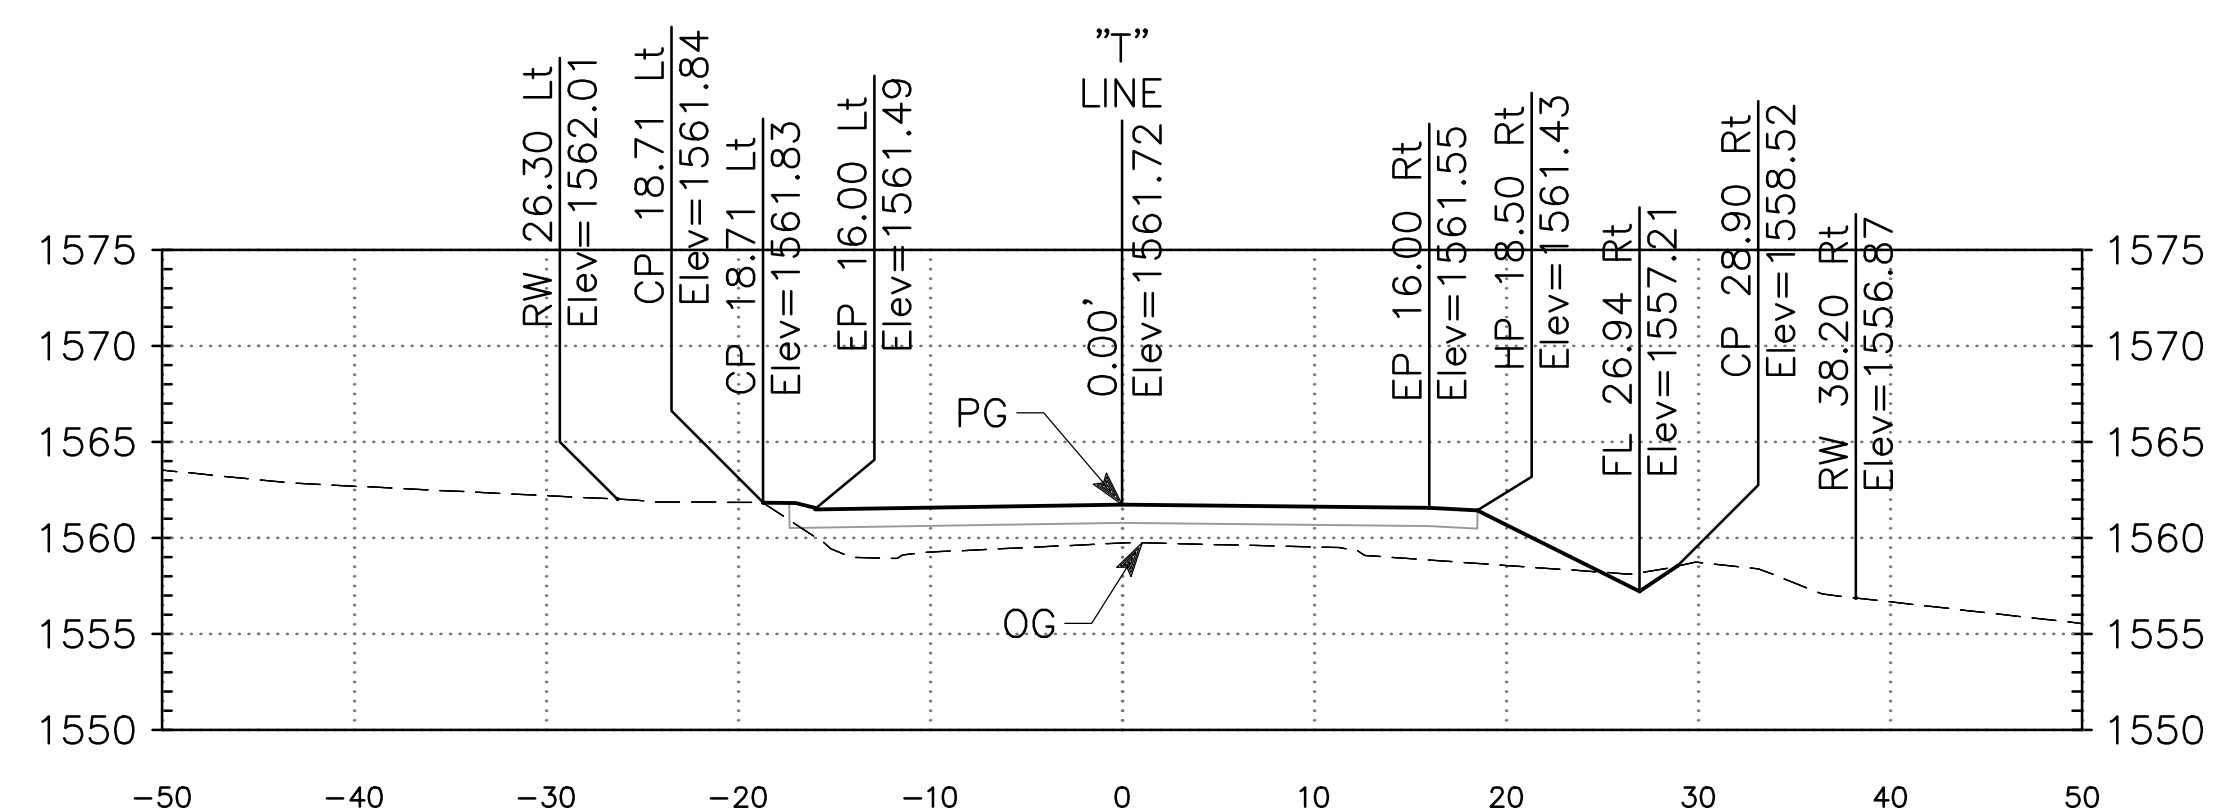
RW 26.30 Lt
Elev=1562.01
CP 18.71 Lt
Elev=1561.84
CP 18.71 Lt
Elev=1561.83
EP 16.00 Lt
Elev=1561.49
"T"
LINE
0.00'
Elev=1561.72
EP 16.00 Rt
Elev=1561.55
HP 18.50 Rt
Elev=1561.43
FL 26.94 Rt
Elev=1557.21
CP 28.90 Rt
Elev=1558.52
RW 38.20 Rt
Elev=1556.87

PG
OG

1575
1570
1565
1560
1555
1550

1575
1570
1565
1560
1555
1550

−50 −40 −30 −20 −10 0 10 20 30 40 50